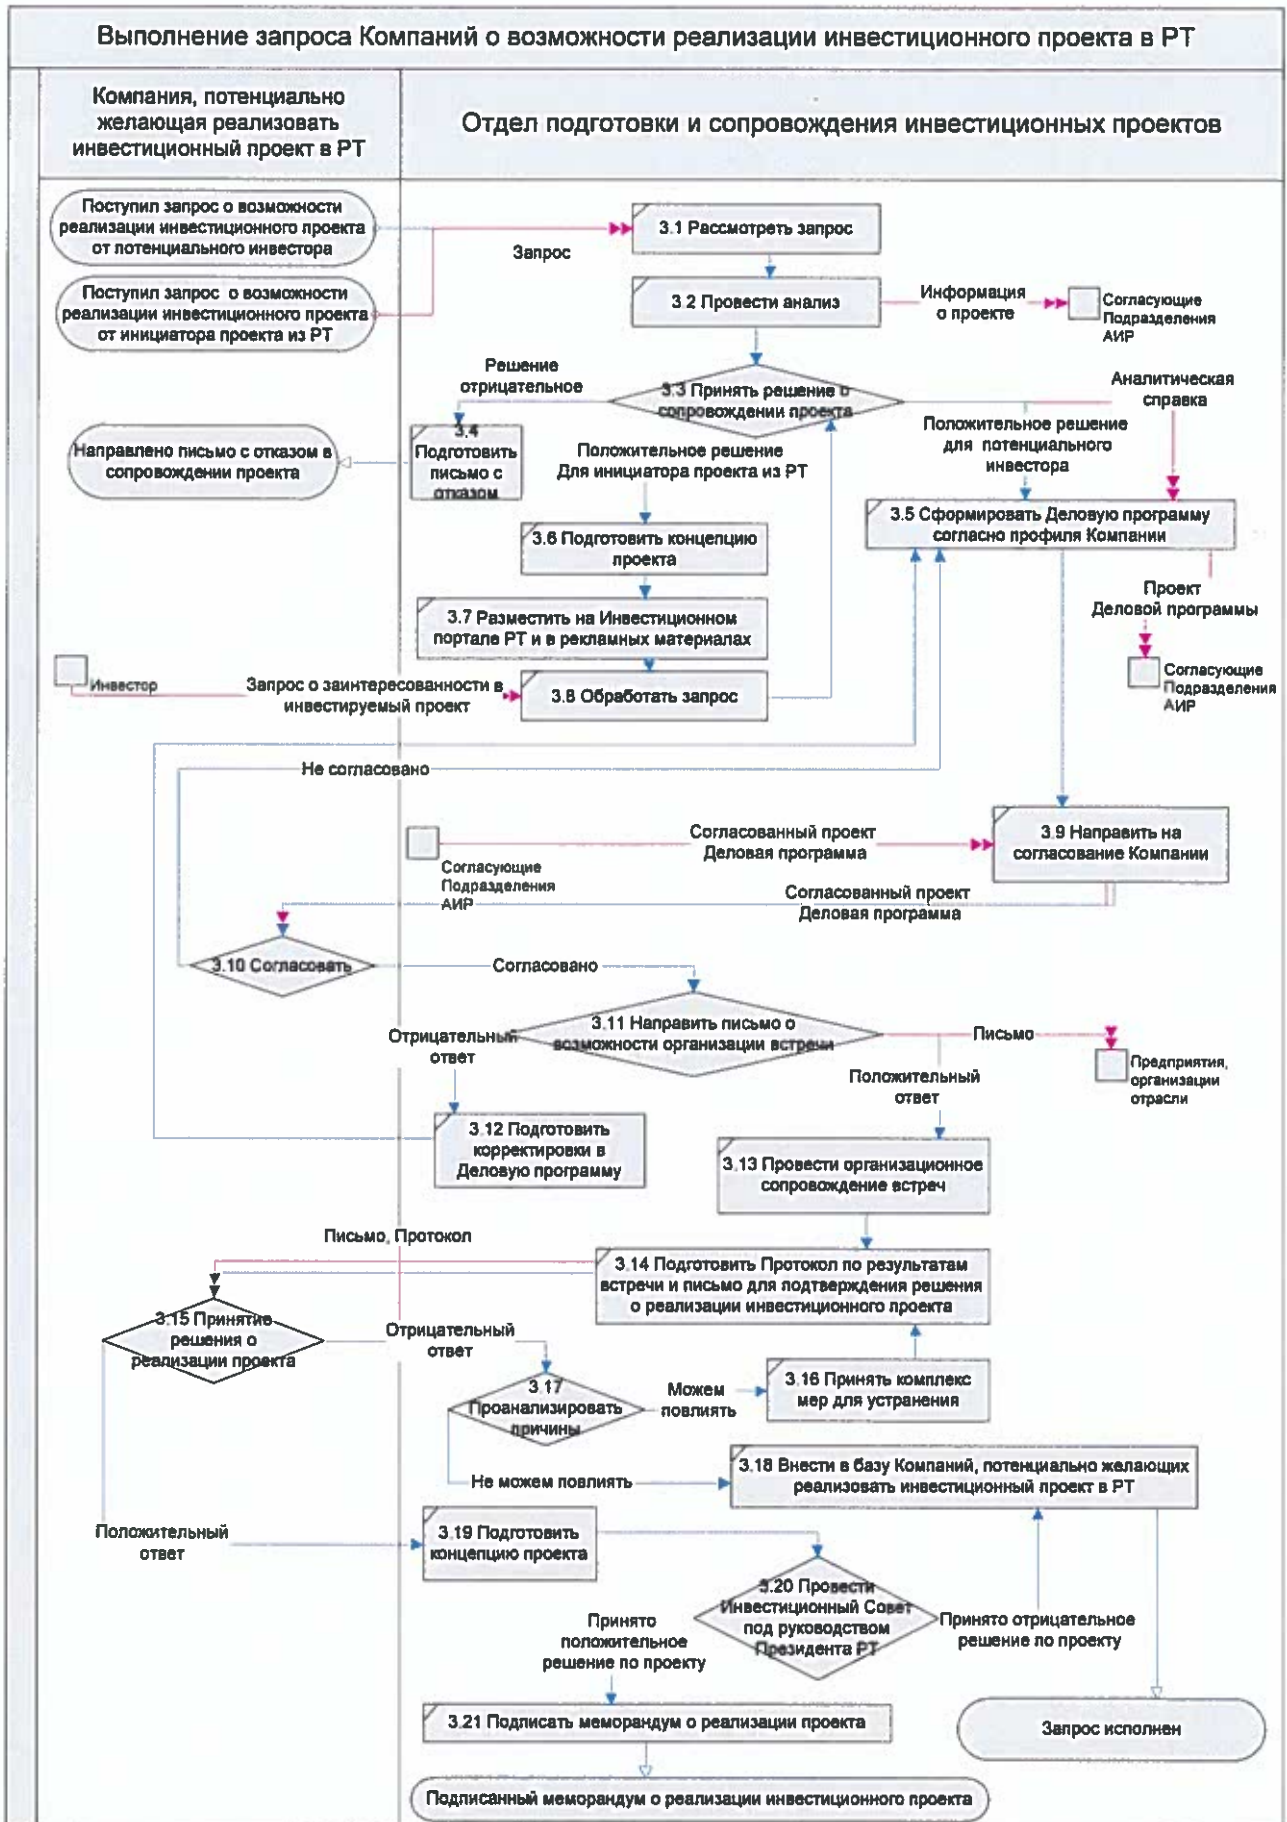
Выполнение запроса Компаний о возможности реализации инвестиционного проекта в РТ

Компания, потенциально желающая реализовать инвестиционный проект в РТ

Отдел подготовки и сопровождения инвестиционных проектов

Поступил запрос о возможности реализации инвестиционного проекта от потенциального инвестора

Поступил запрос о возможности реализации инвестиционного проекта от инициатора проекта из РТ

Запрос

3.1 Рассмотреть запрос

3.2 Провести анализ

Информация о проекте

Согласующие Подразделения АИР

Решение отрицательное

3.3 Принять решение о сопровождении проекта

Аналитическая справка

Направлено письмо с отказом в сопровождении проекта

3.4 Подготовить письмо с отказом

Положительное решение Для инициатора проекта из РТ

Положительное решение для потенциального инвестора

3.5 Сформировать Деловую программу согласно профиля Компании

3.6 Подготовить концепцию проекта

Проект Деловой программы

3.7 Разместить на Инвестиционном портале РТ и в рекламных материалах

Согласующие Подразделения АИР

Инвестор

Запрос о заинтересованности в инвестируемый проект

3.8 Обработать запрос

Не согласовано

Согласованный проект Деловая программа

3.9 Направить на согласование Компании

Согласующие Подразделения АИР

Согласованный проект Деловая программа

3.10 Согласовать

Согласовано

Отрицательный ответ

3.11 Направить письмо о возможности организации встречи

Письмо

Предприятия, организации отрасли

Положительный ответ

3.12 Подготовить корректировки в Деловую программу

3.13 Провести организационное сопровождение встреч

Письмо, Протокол

3.14 Подготовить Протокол по результатам встречи и письмо для подтверждения решения о реализации инвестиционного проекта

3.15 Принятие решения о реализации проекта

Отрицательный ответ

3.17 Проанализировать причины

Можем повлиять

3.16 Принять комплекс мер для устранения

Не можем повлиять

3.18 Внести в базу Компаний, потенциально желающих реализовать инвестиционный проект в РТ

Положительный ответ

3.19 Подготовить концепцию проекта

3.20 Провести Инвестиционный Совет под руководством Президента РТ

Принято положительное решение по проекту

Принято отрицательное решение по проекту

3.21 Подписать меморандум о реализации проекта

Запрос исполнен

Подписанный меморандум о реализации инвестиционного проекта